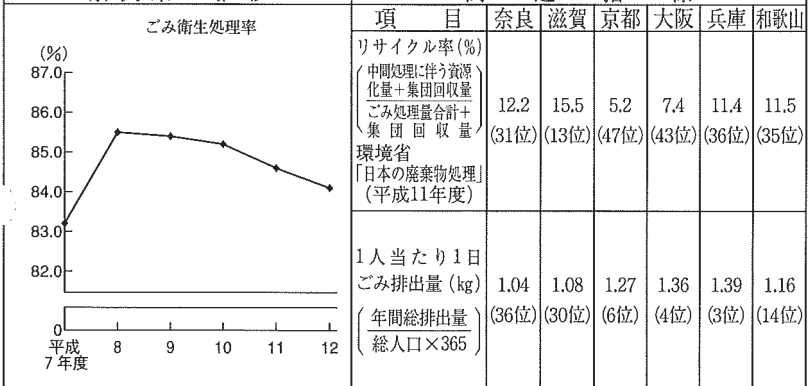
ごみ衛生処理率

(%)
87.0
86.0
85.0
84.0
83.0
82.0
0
平成7年度
8
9
10
11
12

| 項　目 | 奈良 | 滋賀 | 京都 | 大阪 | 兵庫 | 和歌山 |
|---|---|---|---|---|---|---|
| リサイクル率(%) $\left(\frac{\text{中間処理に伴う資源化量＋集団回収量}}{\text{ごみ処理量合計＋集団回収量}}\right)$ 環境省「日本の廃棄物処理」(平成11年度) | 12.2 (31位) | 15.5 (13位) | 5.2 (47位) | 7.4 (43位) | 11.4 (36位) | 11.5 (35位) |
| 1人当たり1日ごみ排出量(kg) $\left(\frac{\text{年間総排出量}}{\text{総人口×365}}\right)$ | 1.04 (36位) | 1.08 (30位) | 1.27 (6位) | 1.36 (4位) | 1.39 (3位) | 1.16 (14位) |